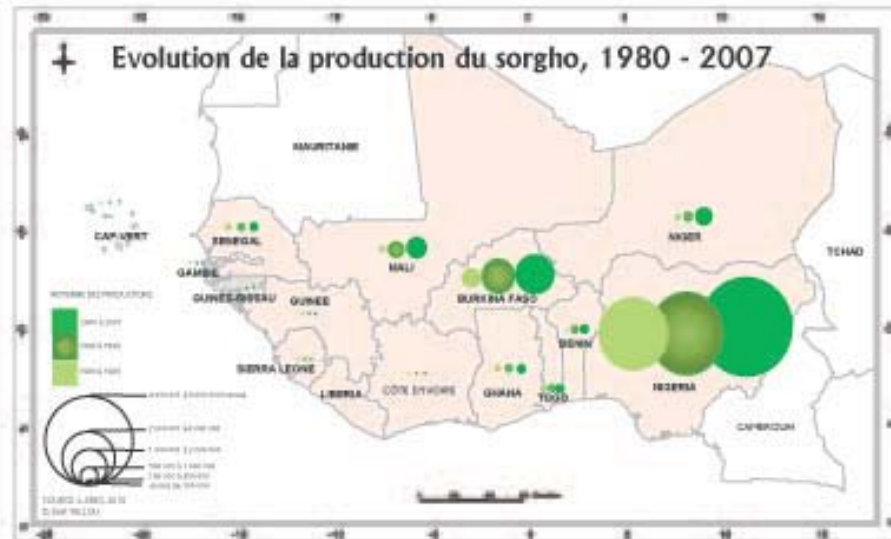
Evolution de la production du sorgho, 1980 - 2007

MAURITANIE

CAP VERT

SENEGAL

GAMBIE

GUINEE BISSAU

GUINEE

SIERRA LEONE

LIBERIA

MALI

BURKINA FASO

CÔTE D'IVOIRE

GHANA

TOGO

BENIN

NIGER

NIGERIA

TCHAD

CAMEROUN

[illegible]

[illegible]

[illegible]

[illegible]

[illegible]

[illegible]

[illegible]

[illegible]

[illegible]